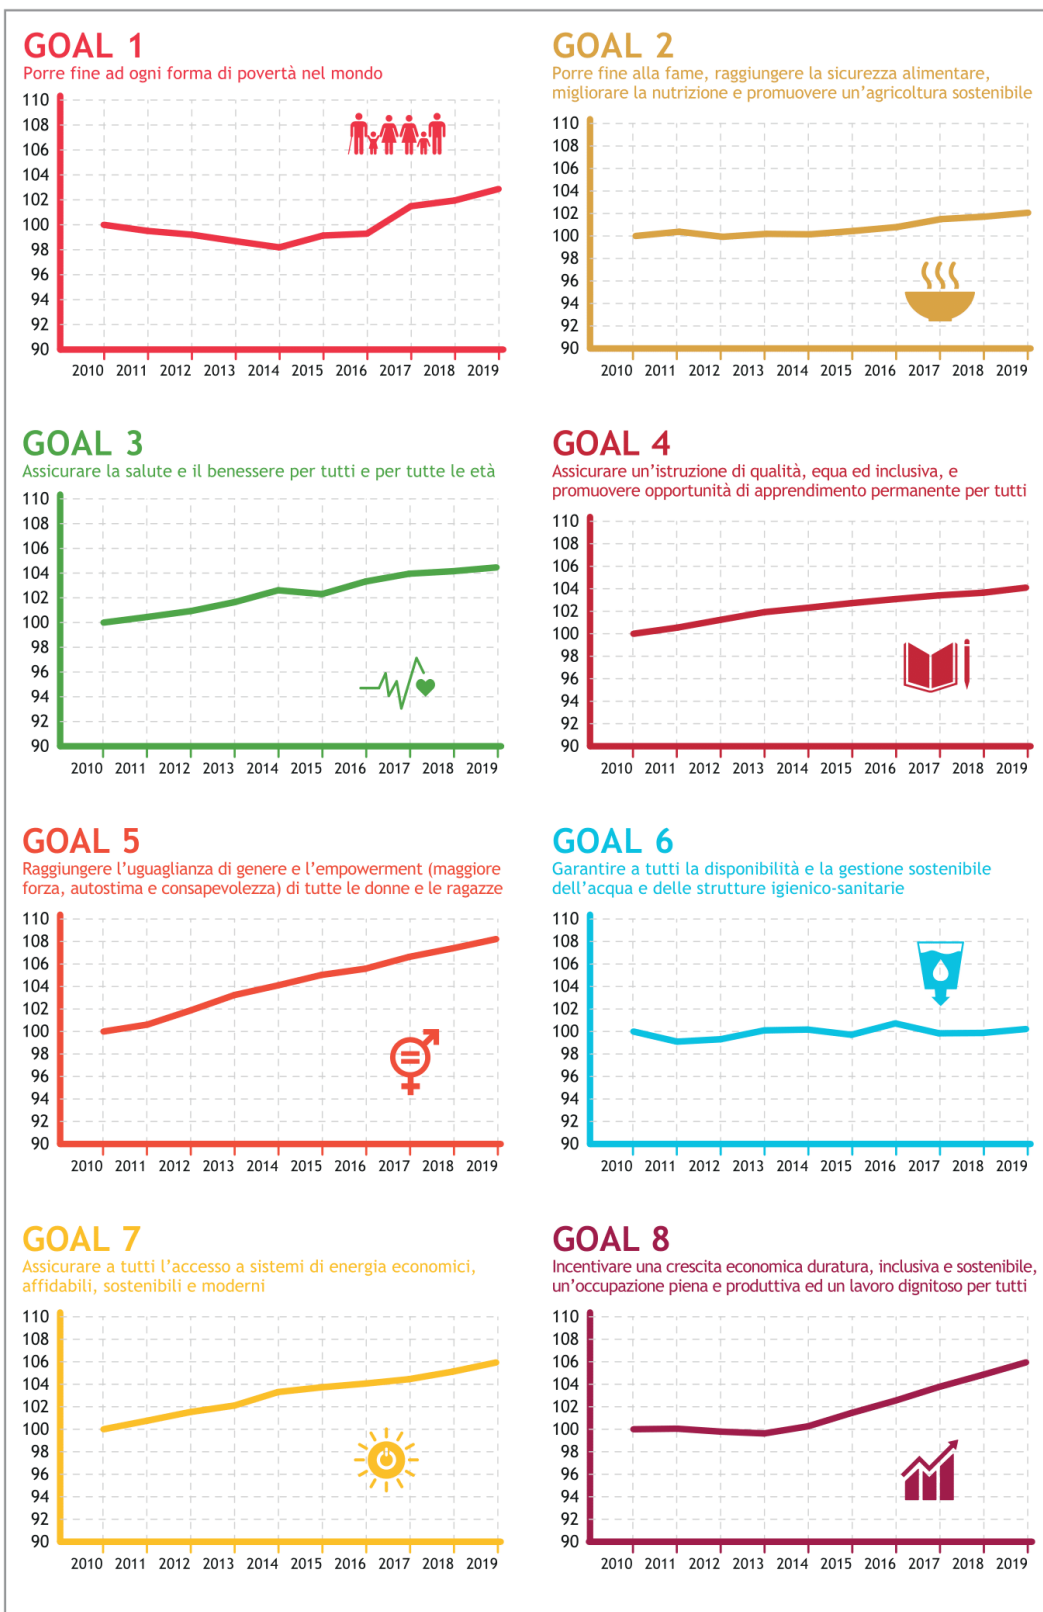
GOAL 1
Porre fine ad ogni forma di povertà nel mondo

110 108 106 104 102 100 98 96 94 92 90
2010 2011 2012 2013 2014 2015 2016 2017 2018 2019

GOAL 2
Porre fine alla fame, raggiungere la sicurezza alimentare, migliorare la nutrizione e promuovere un'agricoltura sostenibile

110 108 106 104 102 100 98 96 94 92 90
2010 2011 2012 2013 2014 2015 2016 2017 2018 2019

GOAL 3
Assicurare la salute e il benessere per tutti e per tutte le età

110 108 106 104 102 100 98 96 94 92 90
2010 2011 2012 2013 2014 2015 2016 2017 2018 2019

GOAL 4
Assicurare un'istruzione di qualità, equa ed inclusiva, e promuovere opportunità di apprendimento permanente per tutti

110 108 106 104 102 100 98 96 94 92 90
2010 2011 2012 2013 2014 2015 2016 2017 2018 2019

GOAL 5
Raggiungere l'uguaglianza di genere e l'empowerment (maggiore forza, autostima e consapevolezza) di tutte le donne e le ragazze

110 108 106 104 102 100 98 96 94 92 90
2010 2011 2012 2013 2014 2015 2016 2017 2018 2019

GOAL 6
Garantire a tutti la disponibilità e la gestione sostenibile dell'acqua e delle strutture igienico-sanitarie

110 108 106 104 102 100 98 96 94 92 90
2010 2011 2012 2013 2014 2015 2016 2017 2018 2019

GOAL 7
Assicurare a tutti l'accesso a sistemi di energia economici, affidabili, sostenibili e moderni

110 108 106 104 102 100 98 96 94 92 90
2010 2011 2012 2013 2014 2015 2016 2017 2018 2019

GOAL 8
Incentivare una crescita economica duratura, inclusiva e sostenibile, un'occupazione piena e produttiva ed un lavoro dignitoso per tutti

110 108 106 104 102 100 98 96 94 92 90
2010 2011 2012 2013 2014 2015 2016 2017 2018 2019